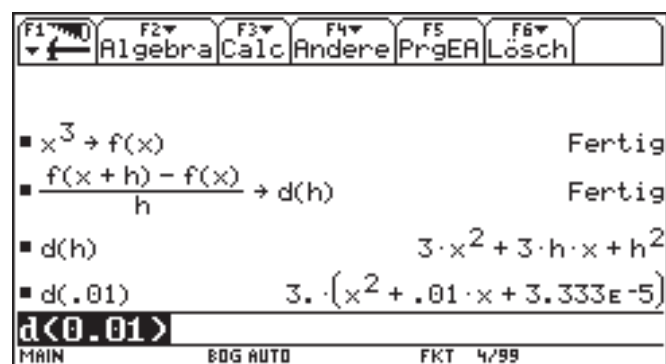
F1 F2▾ Algebra F3▾ Calc F4▾ Andere F5 PrgEA F6▾ Lösch

■ $x^3 \to f(x)$ Fertig

■ $\frac{f(x+h)-f(x)}{h} \to d(h)$ Fertig

■ $d(h)$ $3 \cdot x^2 + 3 \cdot h \cdot x + h^2$

■ $d(.01)$ $3. \cdot (x^2 + .01 \cdot x + 3.333E-5)$

d(0.01)

MAIN BOG AUTO FKT 4/99